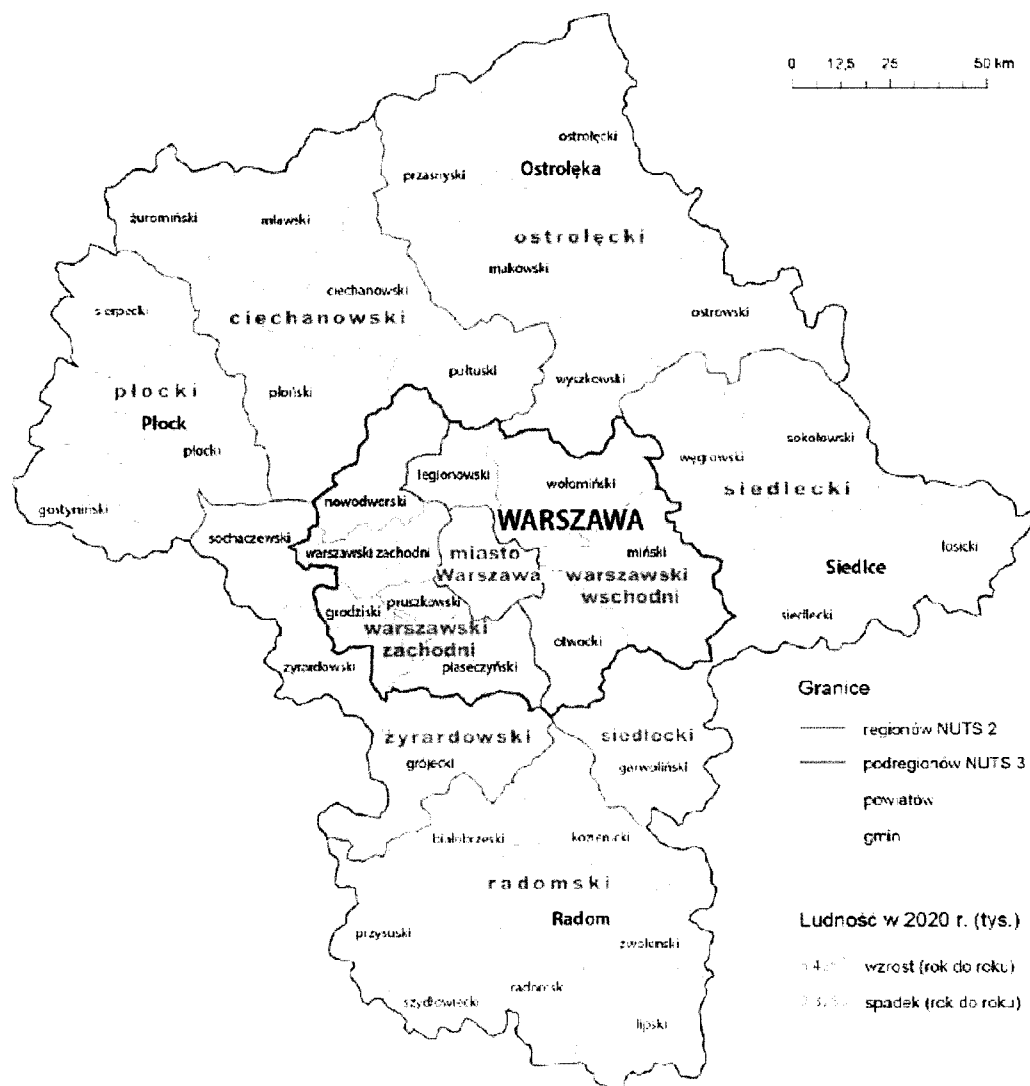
0 12,5 25 50 km

ostrołęcki
przasnyski
Ostrołęka
żuromiński
mławski
ostrołęcki
makowski
ciechanowski
sierpecki
ciechanowski
ostrowski
pułtuski
wyszkowski
płocki
płoński
Płock
płocki
legionowski
węgrowski
sokołowski
wołomiński
siedlecki
gostyniński
nowodworski
WARSZAWA
sochaczewski
warszawski zachodni
miasto Warszawa
miński
warszawski wschodni
łosicki
Siedlce
grodziski
pruszkowski
warszawski zachodni
siedlecki
otwocki
żyrardowski
piaseczyński

Granice
regionów NUTS 2
podregionów NUTS 3
powiatów
gmin

żyrardowski
siedlecki
grójecki
garwoliński
białobrzeski
kozienicki
radomski
Radom
przysuski
zwoleński
radomski
szydłowiecki
lipski

Ludność w 2020 r. (tys.)
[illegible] wzrost (rok do roku)
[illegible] spadek (rok do roku)